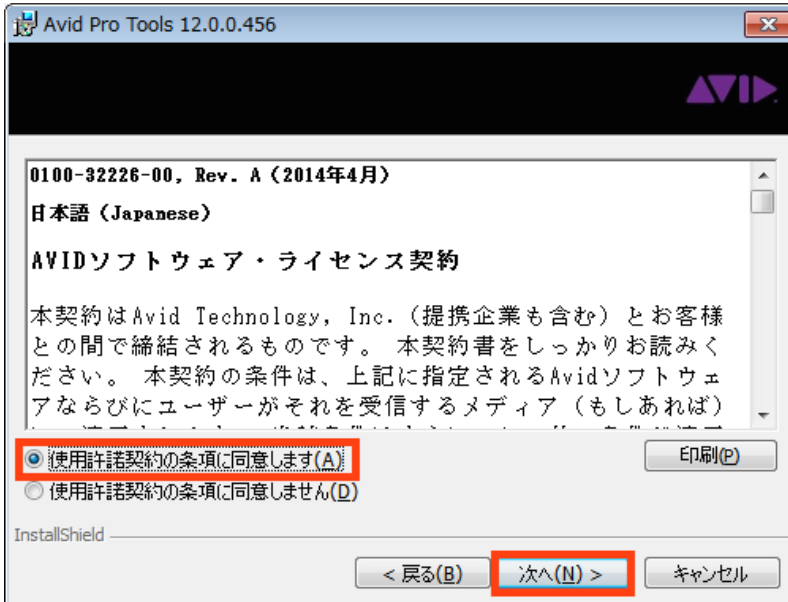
Avid Pro Tools 12.0.0.456

AVID

0100-32226-00, Rev. A（2014年4月）

日本語（Japanese）

AVIDソフトウェア・ライセンス契約

本契約はAvid Technology, Inc.（提携企業も含む）とお客様との間で締結されるものです。 本契約書をしっかりお読みください。 本契約の条件は、上記に指定されるAvidソフトウェアならびにユーザーがそれを受信するメディア（もしあれば）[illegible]

◉ 使用許諾契約の条項に同意します(A)
○ 使用許諾契約の条項に同意しません(D)

印刷(P)

InstallShield

< 戻る(B)　次へ(N) >　キャンセル